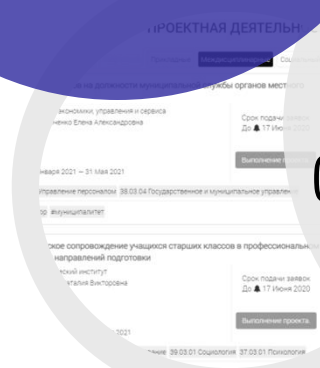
ПРОЕКТНАЯ ДЕЯТЕЛЬН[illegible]

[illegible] Междисциплинарн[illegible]

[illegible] и на должности муниципальной службы органов местн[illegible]

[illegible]экономики, управления и сервиса
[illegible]ненко Елена Александровна

Срок подачи заявок
До 17 Июня 2020

Выполнение проекта

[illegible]нваря 2021 — 31 Мая 2021

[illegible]Управление персоналом 38.03.04 Государственное и муниципальное управлен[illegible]

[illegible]тр #муниципалитет

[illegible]ское сопровождение учащихся старших классов в профессиональн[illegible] направлений подготовки

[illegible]ский институт
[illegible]талия Викторовна

Срок подачи заявок
До 17 Июня 2020

Выполнение проекта

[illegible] 2021

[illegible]ние 39.03.01 Социология 37.03.01 Психология